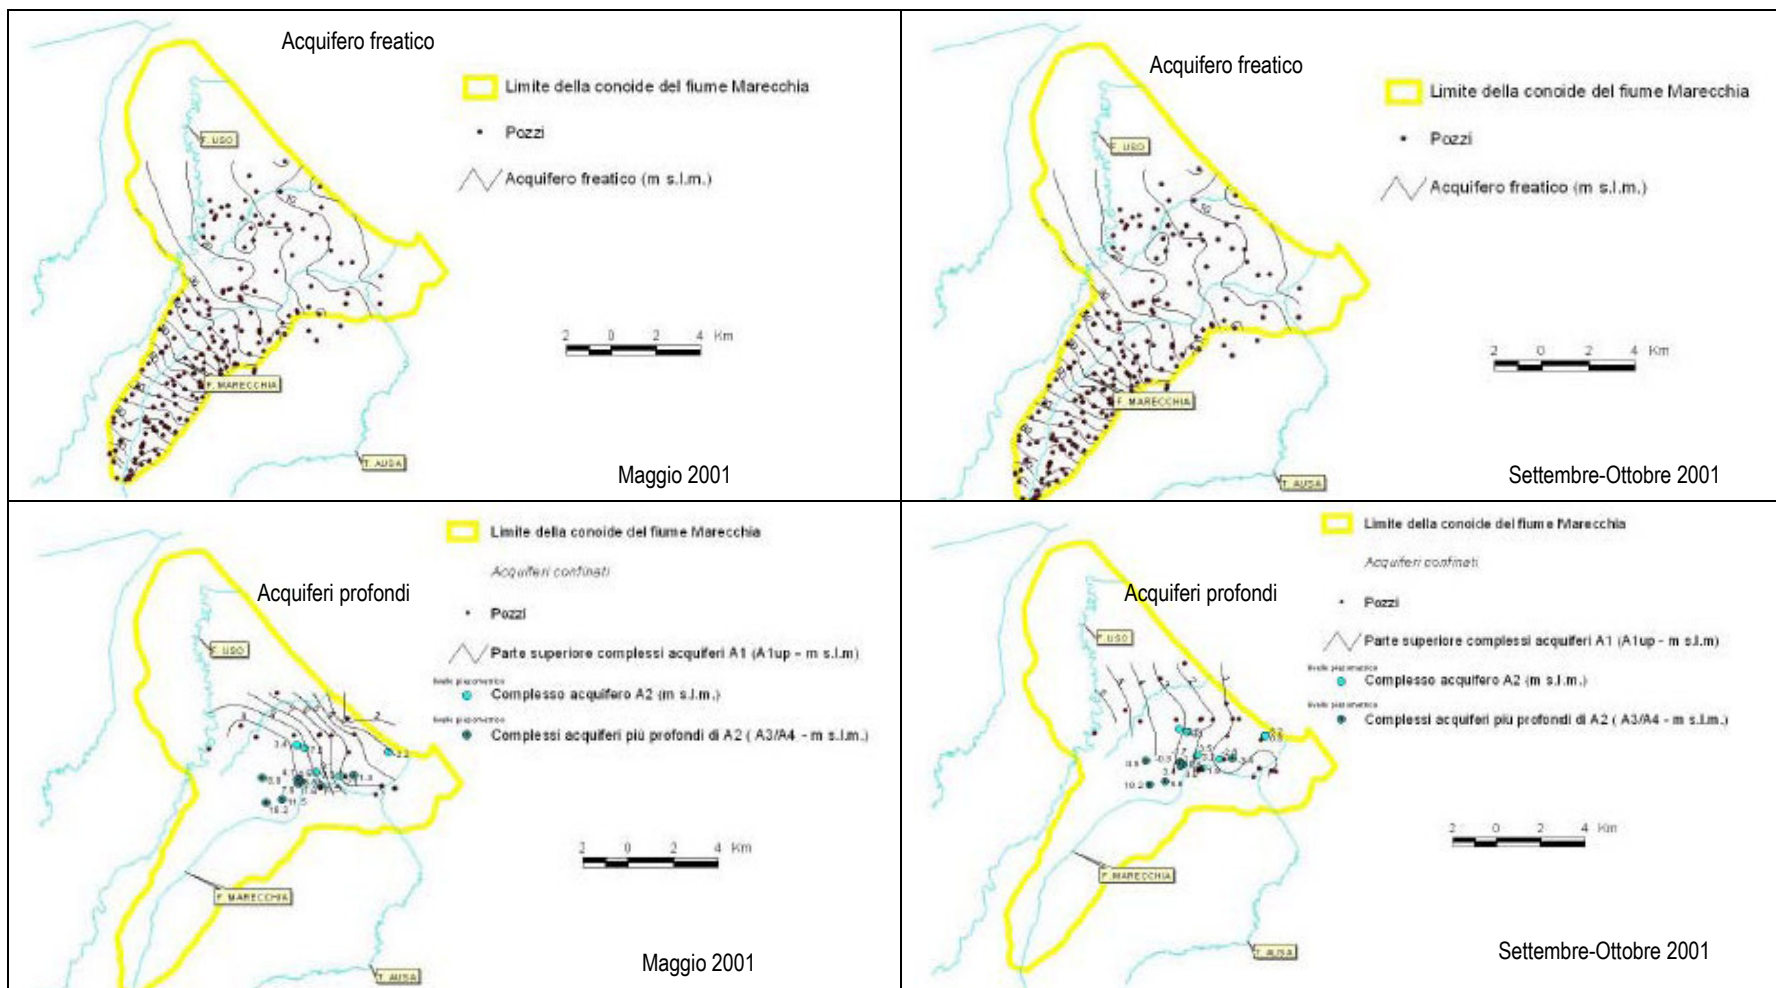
Acquifero freatico

Limite della conoide del fiume Marecchia

Pozzi

Acquifero freatico (m s.l.m.)

F. USO

F. MARECCHIA

T. AUSA

2 0 2 4 Km

Maggio 2001

Acquifero freatico

Limite della conoide del fiume Marecchia

Pozzi

Acquifero freatico (m s.l.m.)

F. USO

F. MARECCHIA

T. AUSA

2 0 2 4 Km

Settembre-Ottobre 2001

Limite della conoide del fiume Marecchia

Acquiferi profondi

Acquiferi confinati

Pozzi

Parte superiore complessi acquiferi A1 (A1up - m s.l.m)

livello piezometrico

Complesso acquifero A2 (m s.l.m.)

livello piezometrico

Complessi acquiferi più profondi di A2 ( A3/A4 - m s.l.m.)

F. USO

F. MARECCHIA

T. AUSA

2 0 2 4 Km

Maggio 2001

Limite della conoide del fiume Marecchia

Acquiferi profondi

Acquiferi confinati

Pozzi

Parte superiore complessi acquiferi A1 (A1up - m s.l.m)

livello piezometrico

Complesso acquifero A2 (m s.l.m.)

livello piezometrico

Complessi acquiferi più profondi di A2 ( A3/A4 - m s.l.m.)

F. USO

F. MARECCHIA

T. AUSA

2 0 2 4 Km

Settembre-Ottobre 2001